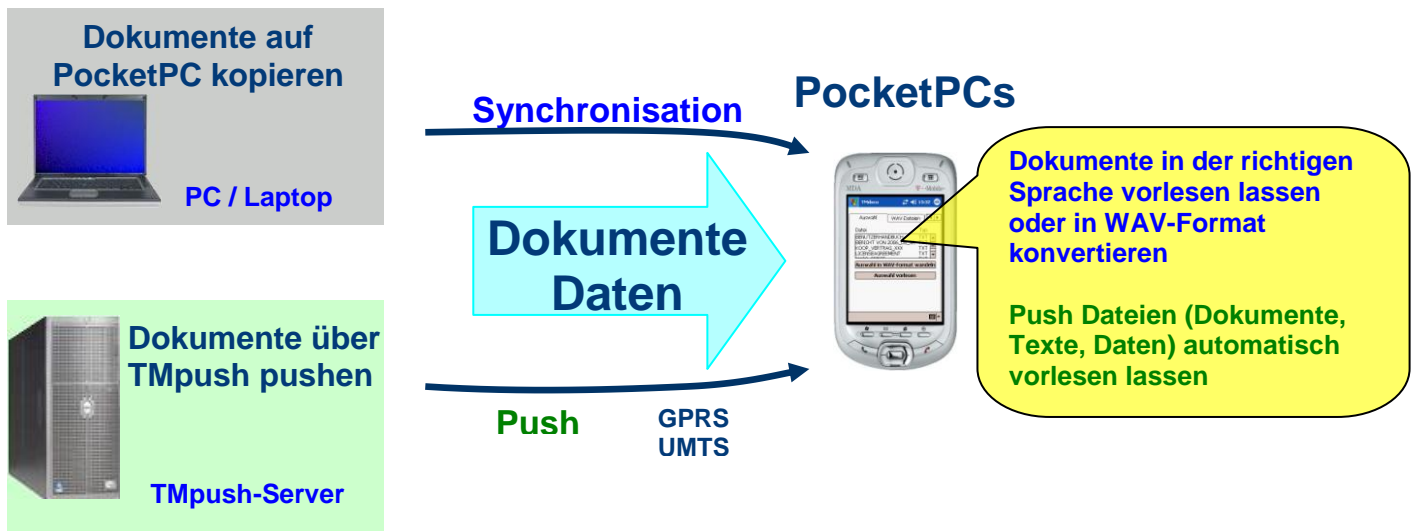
Dokumente auf PocketPC kopieren

PC / Laptop

Synchronisation

PocketPCs

Dokumente Daten

Dokumente in der richtigen Sprache vorlesen lassen oder in WAV-Format konvertieren

Push Dateien (Dokumente, Texte, Daten) automatisch vorlesen lassen

Dokumente über TMpush pushen

TMpush-Server

Push

GPRS
UMTS